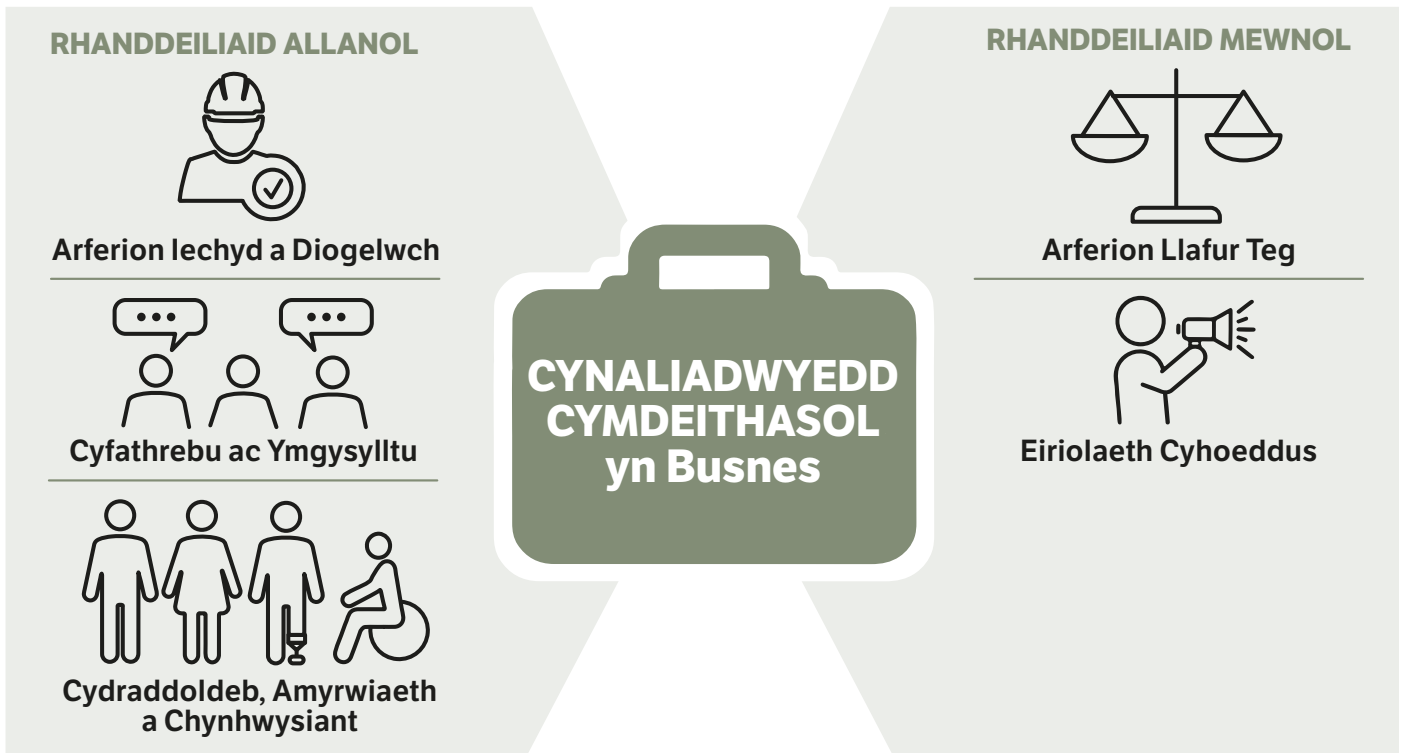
RHANDDEILIAID ALLANOL

Arferion Iechyd a Diogelwch

Cyfathrebu ac Ymgysylltu

Cydraddoldeb, Amyrwiaeth a Chynhwysiant

CYNALIADWYEDD CYMDEITHASOL yn Busnes

RHANDDEILIAID MEWNOL

Arferion Llafur Teg

Eiriolaeth Cyhoeddus